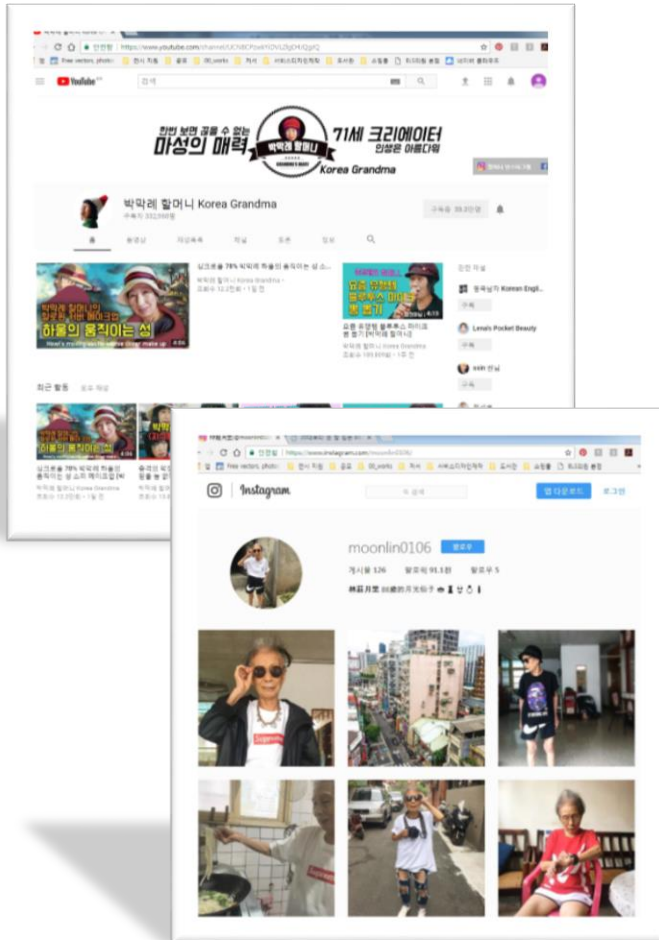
https://www.youtube.com/channel/UCN8CPzwkYDVLZbjOH/QgtQ

Free vectors, photo

YouTube

검색

한번 보면 끊을 수 없는 마성의 매력

박막례 할머니

71세 크리에이터 인생은 아름다워

Korea Grandma

박막례 할머니 Korea Grandma

구독자 332,998명

구독중 39.2만명

홈 동영상 재생목록 채널 토론 정보

심코호출 78% 박막례 하울의 움직이는 성 소...

박막례 할머니 Korea Grandma

하울의 움직이는 성

Howl's moving castle

4:06

4:18

쇼핑 유명템 블루투스 이어폰 본 후기

박막례 할머니 Korea Grandma

관련 채널

영국남자 Korean Engli...

구독

Lena's Pocket Beauty

구독

최근 활동

심코호출 78% 박막례 하울의 움직이는 성 소피 메이크업

박막례 할머니 Korea Grandma

https://www.instagram.com/moonlin0106/

Free vectors, photo

Instagram

검색

앱 다운로드

로그인

moonlin0106

팔로우

게시물 126 팔로워 91.3만 팔로우 5

林莉月雲 88歲的阿嬤孫子